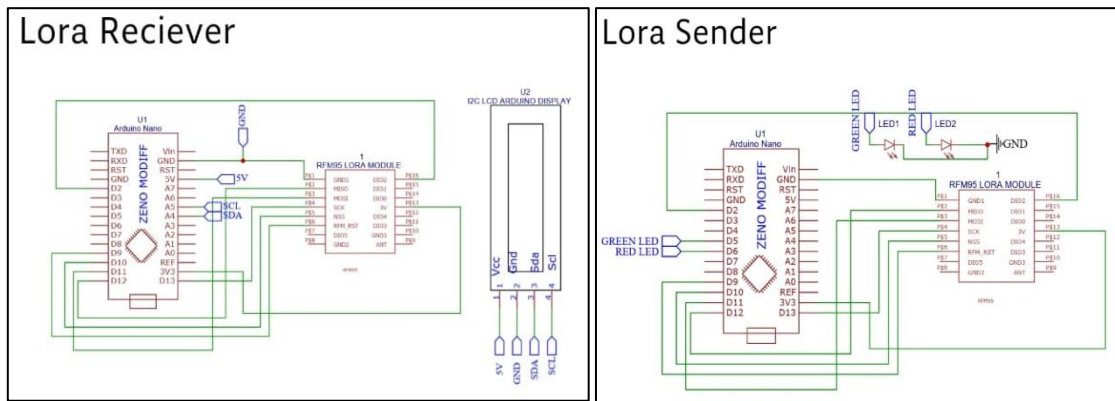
Lora Reciever

U1
Arduino Nano
ZENO MODIFF
TXD RXD RST GND D2 D3 D4 D5 D6 D7 D8 D9 D10 D11 D12
Vin GND RST 5V A7 A6 A5 A4 A3 A2 A1 A0 REF 3V3 D13

GND
5V
SCL
SDA

1
RFM95 LORA MODULE
GND1 MISO MOSI SCK NSS RFM_RST DIO5 GND2
DIO2 DIO1 DIO0 3V DIO4 DIO3 GND3 ANT

U2
I2C LCD ARDUINO DISPLAY
Vcc Gnd Sda Scl
1 2 3 4
5V GND SDA SCL

Lora Sender

GREEN LED
RED LED
LED1 LED2
GND

U1
Arduino Nano
ZENO MODIFF
TXD RXD RST GND D2 D3 D4 D5 D6 D7 D8 D9 D10 D11 D12
Vin GND RST 5V A7 A6 A5 A4 A3 A2 A1 A0 REF 3V3 D13

1
RFM95 LORA MODULE
GND1 MISO MOSI SCK NSS RFM_RST DIO5 GND2
DIO2 DIO1 DIO0 3V DIO4 DIO3 GND3 ANT

GREEN LED
RED LED